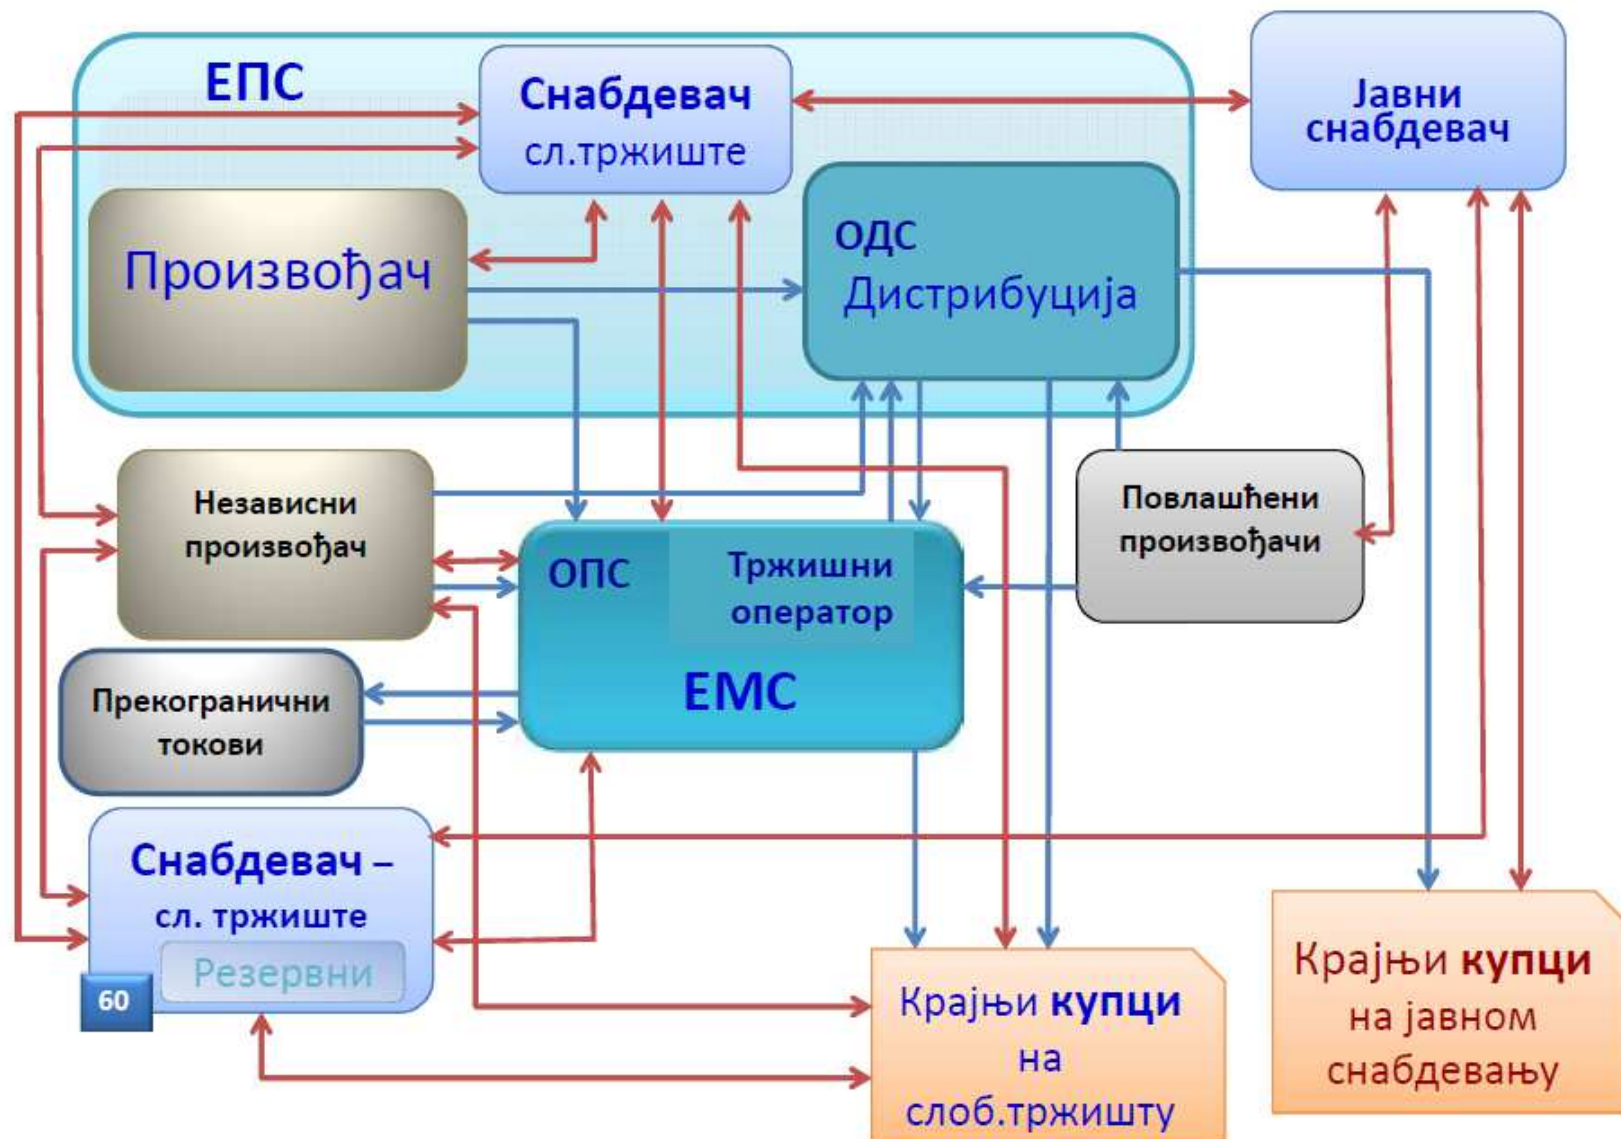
ЕПС

Снабдевач
сл.тржиште

Јавни снабдевач

Произвођач

ОДС
Дистрибуција

Независни произвођач

ОПС

Тржишни оператор

ЕМС

Повлашћени произвођачи

Прекогранични токови

Снабдевач – сл. тржиште

Резервни

60

Крајњи купци на слоб.тржишту

Крајњи купци на јавном снабдевању